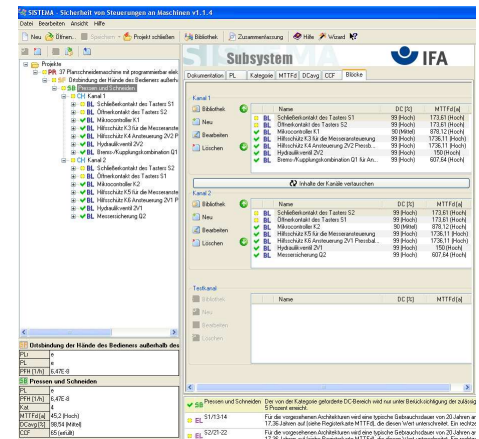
SISTEMA - Sicherheit von Steuerungen an Maschinen v1.1.4
Datei Bearbeiten Ansicht Hilfe
Neu Öffnen... Speichern Projekt schließen Bibliothek Zusammenfassung Hilfe Wizard

Projekte
PR 37 Planschneidemaschine mit programmierbar elek
SF Ortsbindung der Hände des Bedieners außerhalb
SB Pressen und Schneiden
CH Kanal 1
BL Schließerkontakt des Tasters S1
BL Öffnerkontakt des Tasters S2
BL Mikrocontroller K1
BL Hilfsschütz K3 für die Messeransteue
BL Hilfsschütz K4 Ansteuerung 2V2 P
BL Hydraulikventil 2V2
BL Brems-/Kupplungskombination Q1
CH Kanal 2
BL Schließerkontakt des Tasters S1
BL Öffnerkontakt des Tasters S2
BL Mikrocontroller K2
BL Hilfsschütz K5 für die Messeransteue
BL Hilfsschütz K6 Ansteuerung 2V1 P
BL Hydraulikventil 2V1
BL Messersicherung Q2

Ortsbindung der Hände des Bedieners außerhalb des

| PLr | e |
|---|---|
| PL | e |
| PFH [1/h] | 8,47E-8 |

SB Pressen und Schneiden

| PL | e |
|---|---|
| PFH [1/h] | 8,47E-8 |
| Kat. | 4 |
| MTTFd [a] | 45,2 (Hoch) |
| DCavg [%] | 98,54 (Mittel) |
| CCF | 65 (erfüllt) |

Subsystem

IFA

Dokumentation PL Kategorie MTTFd DCavg CCF Blöcke

Kanal 1
Bibliothek
Neu
Bearbeiten
Löschen

| | Name | DC [%] | MTTFd [a] |
|---|---|---|---|
| BL | Schließerkontakt des Tasters S1 | 99 (Hoch) | 173,61 (Hoch) |
| BL | Öffnerkontakt des Tasters S2 | 99 (Hoch) | 173,61 (Hoch) |
| BL | Mikrocontroller K1 | 90 (Mittel) | 878,12 (Hoch) |
| BL | Hilfsschütz K3 für die Messeransteuerung | 99 (Hoch) | 1736,11 (Hoch) |
| BL | Hilfsschütz K4 Ansteuerung 2V2 Pressb... | 99 (Hoch) | 1736,11 (Hoch) |
| BL | Hydraulikventil 2V2 | 99 (Hoch) | 150 (Hoch) |
| BL | Brems-/Kupplungskombination Q1 für An... | 99 (Hoch) | 607,64 (Hoch) |

Inhalte der Kanäle vertauschen

Kanal 2
Bibliothek
Neu
Bearbeiten
Löschen

| | Name | DC [%] | MTTFd [a] |
|---|---|---|---|
| BL | Schließerkontakt des Tasters S1 | 99 (Hoch) | 173,61 (Hoch) |
| BL | Öffnerkontakt des Tasters S2 | 99 (Hoch) | 173,61 (Hoch) |
| BL | Mikrocontroller K2 | 90 (Mittel) | 878,12 (Hoch) |
| BL | Hilfsschütz K5 für die Messeransteuerung | 99 (Hoch) | 1736,11 (Hoch) |
| BL | Hilfsschütz K6 Ansteuerung 2V1 Pressb... | 99 (Hoch) | 1736,11 (Hoch) |
| BL | Hydraulikventil 2V1 | 99 (Hoch) | 150 (Hoch) |
| BL | Messersicherung Q2 | 99 (Hoch) | 607,64 (Hoch) |

Testkanal
Bibliothek
Neu
Bearbeiten
Löschen

| | Name | DC [%] | MTTFd [a] |
|---|---|---|---|

SB Pressen und Schneiden Der von der Kategorie geforderte DC-Bereich wird nur unter Berücksichtigung der zulässig 5 Prozent erreicht.
BL S1/13-14 Für die vorgesehenen Architekturen wird eine typische Gebrauchsdauer von 20 Jahren ar 17,36 Jahren auf (siehe Registerkarte MTTFd), die diesen Wert unterschreitet. Ein rechtz
BL S2/21-22 Für die vorgesehenen Architekturen wird eine typische Gebrauchsdauer von 20 Jahren ar 17,36 Jahren auf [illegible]